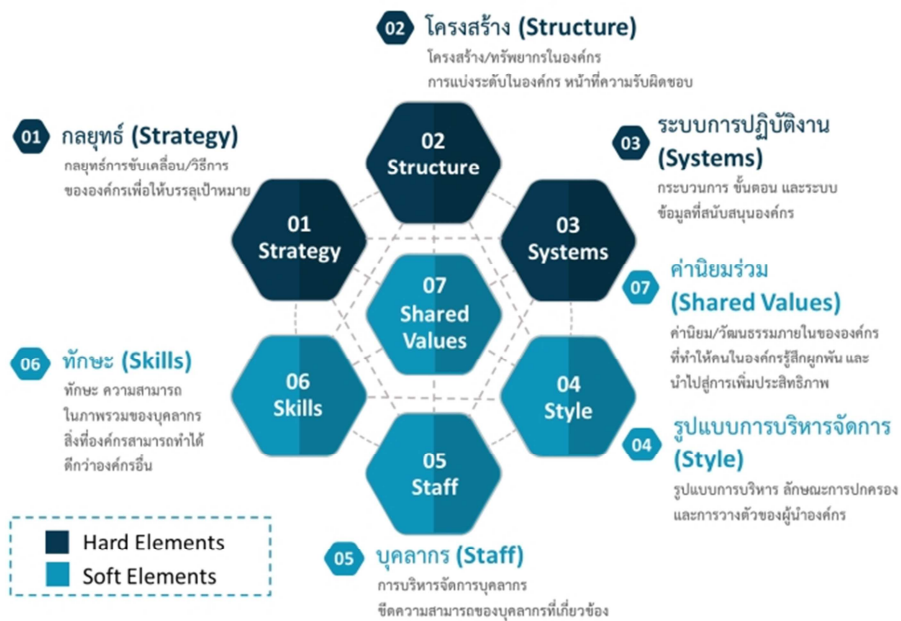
02 โครงสร้าง (Structure)
โครงสร้าง/ทรัพยากรในองค์กร
การแบ่งระดับในองค์กร หน้าที่ความรับผิดชอบ

01 กลยุทธ์ (Strategy)
กลยุทธ์การขับเคลื่อน/วิธีการ
ขององค์กรเพื่อให้บรรลุเป้าหมาย

03 ระบบการปฏิบัติงาน (Systems)
กระบวนการ ขั้นตอน และระบบ
ข้อมูลที่สนับสนุนองค์กร

02 Structure

01 Strategy

03 Systems

07 Shared Values

06 Skills

04 Style

05 Staff

07 ค่านิยมร่วม (Shared Values)
ค่านิยม/วัฒนธรรมภายในขององค์กร
ที่ทำให้คนในองค์กรรู้สึกผูกพัน และ
นำไปสู่การเพิ่มประสิทธิภาพ

06 ทักษะ (Skills)
ทักษะ ความสามารถ
ในภาพรวมของบุคลากร
สิ่งที่องค์กรสามารถทำได้
ดีกว่าองค์กรอื่น

04 รูปแบบการบริหารจัดการ (Style)
รูปแบบการบริหาร ลักษณะการปกครอง
และการวางตัวของผู้นำองค์กร

Hard Elements
Soft Elements

05 บุคลากร (Staff)
การบริหารจัดการบุคลากร
ขีดความสามารถของบุคลากรที่เกี่ยวข้อง